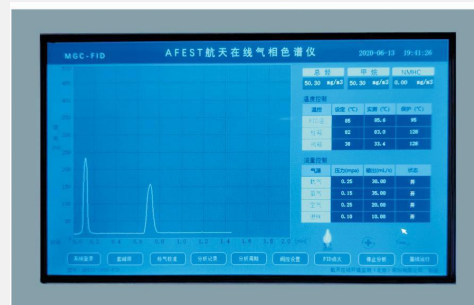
MGC-FID

AFEST航天在线气相色谱仪

2020-06-13 11:41:26

| 总烃 | 甲烷 | NMHC |
|---|---|---|
| 50.30 mg/m3 | 50.30 mg/m3 | 0.00 mg/m3 |

温度控制

| 温区 | 设定(℃) | 实测(℃) | 保护(℃) |
|---|---|---|---|
| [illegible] | 85 | 85.6 | 95 |
| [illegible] | 82 | 82.0 | 120 |
| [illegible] | 35 | 35.4 | 120 |

流量控制

| 气路 | 压力(mpa) | 流量(mL/min) | 状态 |
|---|---|---|---|
| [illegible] | 0.25 | 30.00 | 开 |
| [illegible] | 0.15 | 35.00 | 开 |
| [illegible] | 0.25 | 25.00 | 开 |
| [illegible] | 0.15 | 10.00 | 开 |

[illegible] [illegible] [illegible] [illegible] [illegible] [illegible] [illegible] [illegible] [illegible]